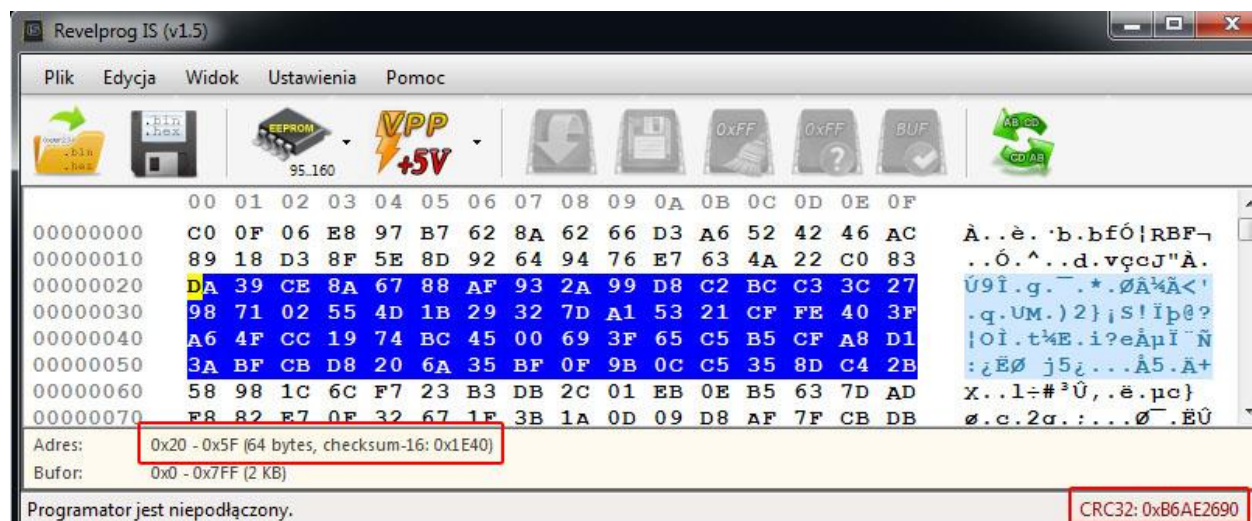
Revelprog IS (v1.5)

Plik Edycja Widok Ustawienia Pomoc

.bin .hex

.bin .hex

EEPROM 95..160

VPP +5V

0xFF 0xFF BUF

AB CD CD AB

| | 00 | 01 | 02 | 03 | 04 | 05 | 06 | 07 | 08 | 09 | 0A | 0B | 0C | 0D | 0E | 0F | |
|---|---|---|---|---|---|---|---|---|---|---|---|---|---|---|---|---|---|
| 00000000 | C0 | 0F | 06 | E8 | 97 | B7 | 62 | 8A | 62 | 66 | D3 | A6 | 52 | 42 | 46 | AC | À..è.·b.bfÓ¦RBF¬ |
| 00000010 | 89 | 18 | D3 | 8F | 5E | 8D | 92 | 64 | 94 | 76 | E7 | 63 | 4A | 22 | C0 | 83 | ..Ó.^..d.vçcJ"À. |
| 00000020 | DA | 39 | CE | 8A | 67 | 88 | AF | 93 | 2A | 99 | D8 | C2 | BC | C3 | 3C | 27 | Ú9Î.g.¯.*.ØÂ¼Ã<' |
| 00000030 | 98 | 71 | 02 | 55 | 4D | 1B | 29 | 32 | 7D | A1 | 53 | 21 | CF | FE | 40 | 3F | .q.UM.)2}¡S!Ïþ@? |
| 00000040 | A6 | 4F | CC | 19 | 74 | BC | 45 | 00 | 69 | 3F | 65 | C5 | B5 | CF | A8 | D1 | ¦OÌ.t¼E.i?eÅµÏ¨Ñ |
| 00000050 | 3A | BF | CB | D8 | 20 | 6A | 35 | BF | 0F | 9B | 0C | C5 | 35 | 8D | C4 | 2B | :¿ËØ j5¿...Å5.Ä+ |
| 00000060 | 58 | 98 | 1C | 6C | F7 | 23 | B3 | DB | 2C | 01 | EB | 0E | B5 | 63 | 7D | AD | X..l÷#³Û,.ë.µc} |
| 00000070 | F8 | 82 | E7 | 0F | 32 | 67 | 1F | 3B | 1A | 0D | 09 | D8 | AF | 7F | CB | DB | ø.ç.2g.;...Ø¯.ËÛ |

Adres: 0x20 - 0x5F (64 bytes, checksum-16: 0x1E40)
Bufor: 0x0 - 0x7FF (2 KB)

Programator jest niepodłączony.

CRC32: 0xB6AE2690